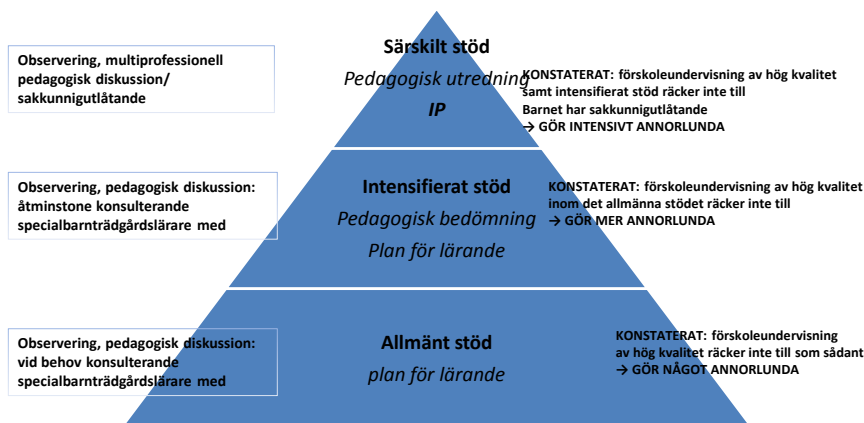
Observering, multiprofessionell pedagogisk diskussion/ sakkunnigutlåtande

Särskilt stöd
Pedagogisk utredning
IP

KONSTATERAT: förskoleundervisning av hög kvalitet samt intensifierat stöd räcker inte till
Barnet har sakkunnigutlåtande
→ GÖR INTENSIVT ANNORLUNDA

Observering, pedagogisk diskussion: åtminstone konsulterande specialbarnträdgårdslärare med

Intensifierat stöd
Pedagogisk bedömning
Plan för lärande

KONSTATERAT: förskoleundervisning av hög kvalitet inom det allmänna stödet räcker inte till
→ GÖR MER ANNORLUNDA

Observering, pedagogisk diskussion: vid behov konsulterande specialbarnträdgårdslärare med

Allmänt stöd
plan för lärande

KONSTATERAT: förskoleundervisning av hög kvalitet räcker inte till som sådant
→ GÖR NÅGOT ANNORLUNDA